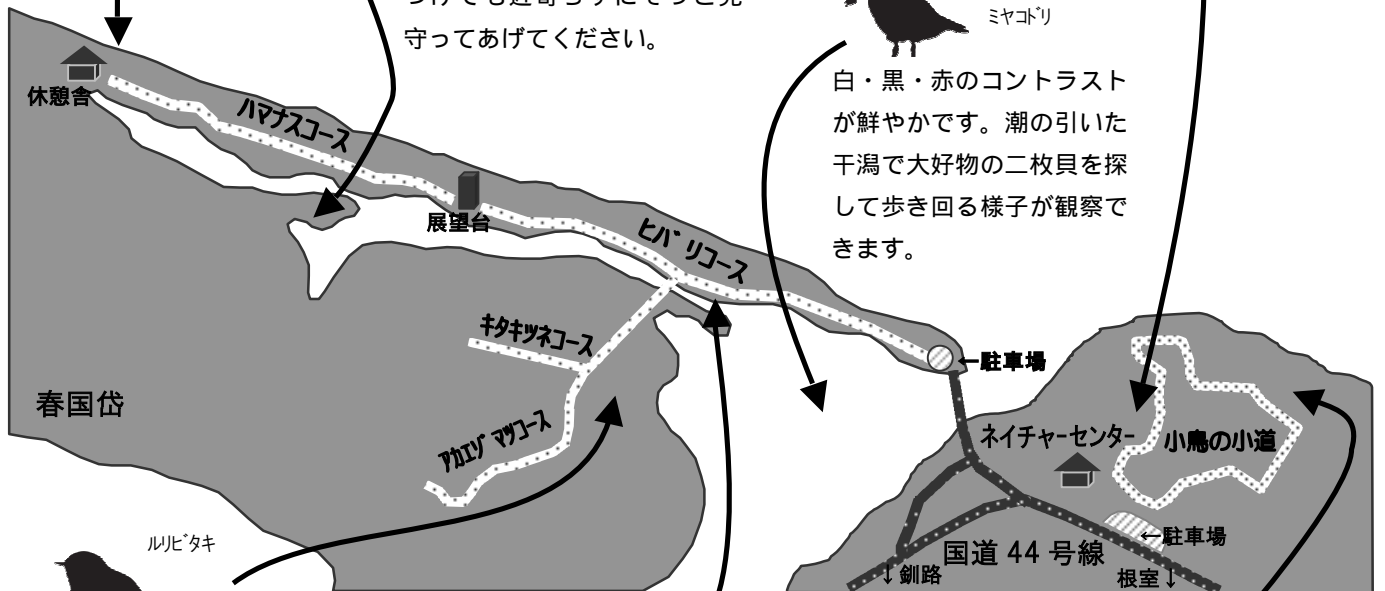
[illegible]守ってあげてください。

ミヤコドリ

白・黒・赤のコントラストが鮮やかです。潮の引いた干潟で大好物の二枚貝を探して歩き回る様子が観察できます。

休憩舎

ハマナスコース

展望台

ヒバリコース

キタキツネコース

アカエゾマツコース

春国岱

←駐車場

ネイチャーセンター

小鳥の小道

←駐車場

国道 44 号線

↓釧路

根室↓

ルリビタキ